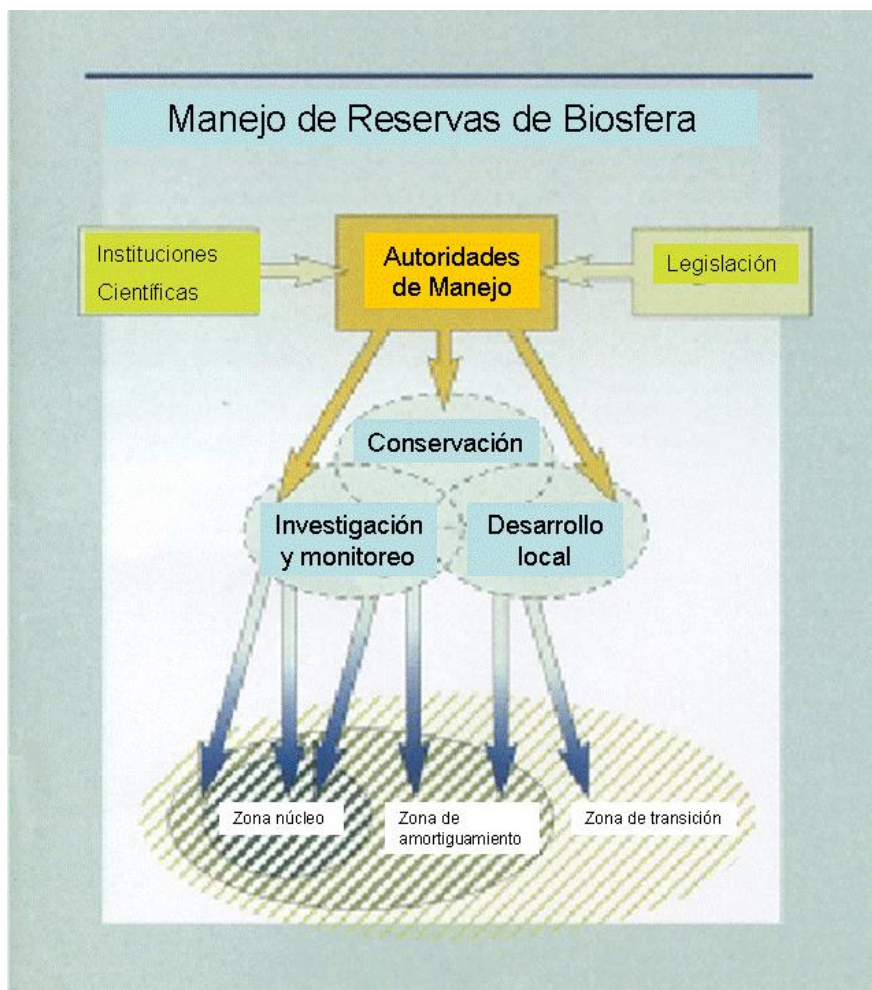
Manejo de Reservas de Biosfera

Instituciones Científicas

Autoridades de Manejo

Legislación

Conservación

Investigación y monitoreo

Desarrollo local

Zona núcleo

Zona de amortiguamiento

Zona de transición